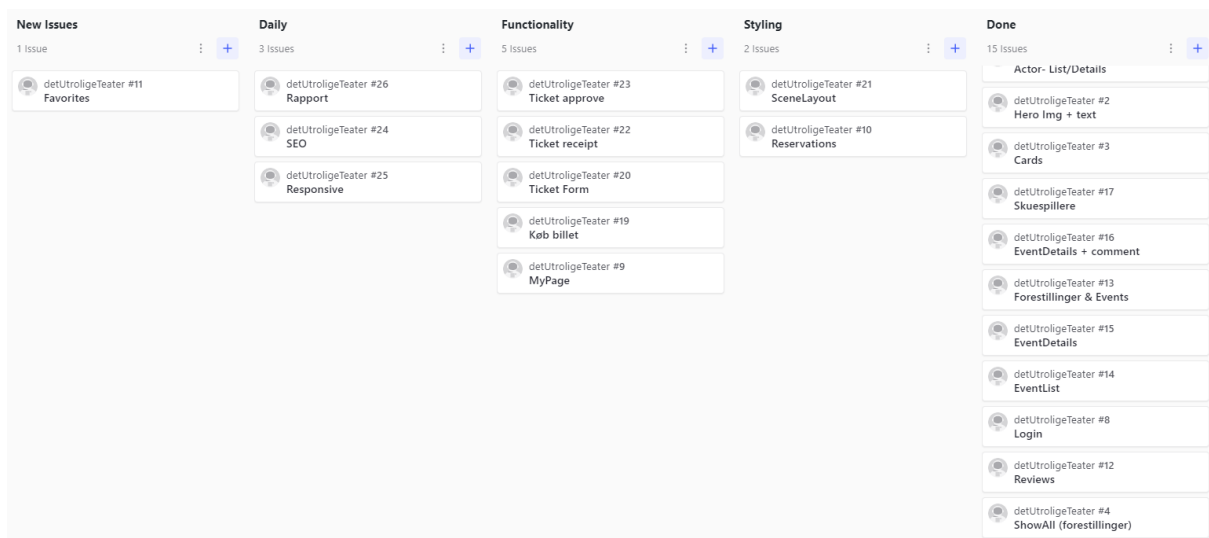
New Issues
1 Issue
+
detUtroligeTeater #11
Favorites

Daily
3 Issues
+
detUtroligeTeater #26
Rapport
detUtroligeTeater #24
SEO
detUtroligeTeater #25
Responsive

Functionality
5 Issues
+
detUtroligeTeater #23
Ticket approve
detUtroligeTeater #22
Ticket receipt
detUtroligeTeater #20
Ticket Form
detUtroligeTeater #19
Køb billet
detUtroligeTeater #9
MyPage

Styling
2 Issues
+
detUtroligeTeater #21
SceneLayout
detUtroligeTeater #10
Reservations

Done
15 Issues
+
Actor- List/Details
detUtroligeTeater #2
Hero Img + text
detUtroligeTeater #3
Cards
detUtroligeTeater #17
Skuespillere
detUtroligeTeater #16
EventDetails + comment
detUtroligeTeater #13
Forestillinger & Events
detUtroligeTeater #15
EventDetails
detUtroligeTeater #14
EventList
detUtroligeTeater #8
Login
detUtroligeTeater #12
Reviews
detUtroligeTeater #4
ShowAll (forestillinger)